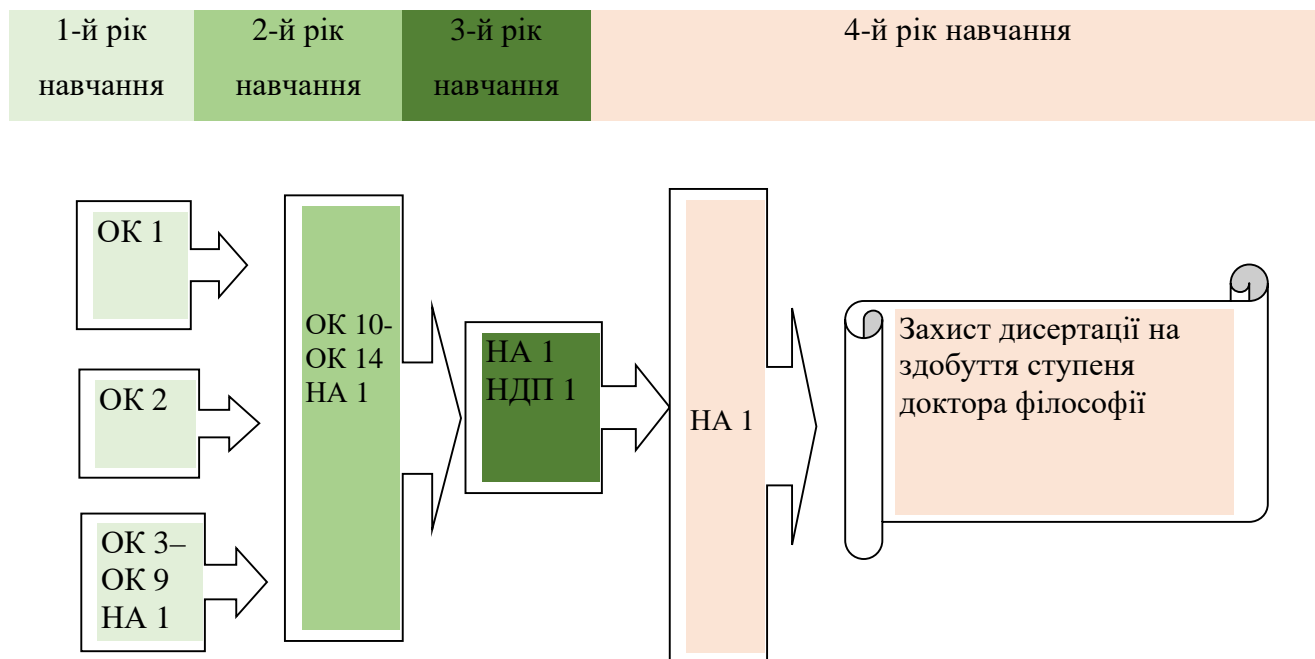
| 1-й рік навчання | 2-й рік навчання | 3-й рік навчання | 4-й рік навчання |
|---|---|---|---|

ОК 1

ОК 2

ОК 3– ОК 9 НА 1

ОК 10- ОК 14 НА 1

НА 1 НДП 1

НА 1

Захист дисертації на здобуття ступеня доктора філософії